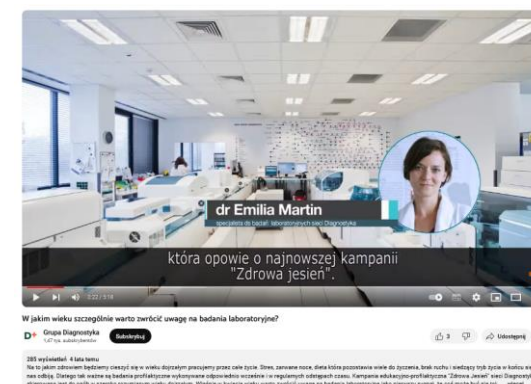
dr Emilia Martin
specjalista ds badań laboratoryjnych sieci Diagnostyka

która opowie o najnowszej kampanii "Zdrowa jesień".

3:22 / 3:16

W jakim wieku szczególnie warto zwrócić uwagę na badania laboratoryjne?

D+ Grupa Diagnostyka
1,67 tys. subskrybentów

Subskrybuj

3

Udostępnij

285 wyświetleń 4 lata temu
Na to jakim zdrowiem będziemy cieszyć się w wieku dojrzałym pracujemy przez całe życie. Stres, zarwane noce, dieta która pozostawia wiele do życzenia, brak ruchu i siedzący tryb życia w końcu się na nas odbiją. Dlatego tak ważne są badania profilaktyczne wykonywane odpowiednio wcześnie i w regularnych odstępach czasu. Kampania edukacyjno-profilaktyczna "Zdrowa Jesień" sieci Diagnostyka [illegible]